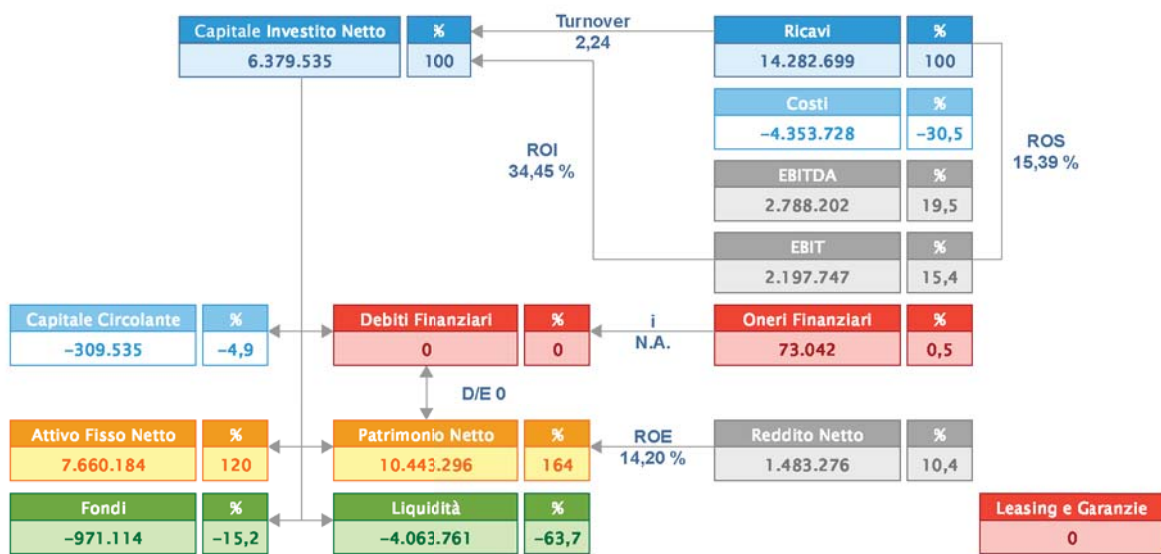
| Capitale Investito Netto | % |
|---|---|
| 6.379.535 | 100 |

Turnover
2,24

| Ricavi | % |
|---|---|
| 14.282.699 | 100 |

| Costi | % |
|---|---|
| -4.353.728 | -30,5 |

ROI
34,45 %

ROS
15,39 %

| EBITDA | % |
|---|---|
| 2.788.202 | 19,5 |

| EBIT | % |
|---|---|
| 2.197.747 | 15,4 |

| Capitale Circolante | % |
|---|---|
| -309.535 | -4,9 |

| Debiti Finanziari | % |
|---|---|
| 0 | 0 |

i
N.A.

| Oneri Finanziari | % |
|---|---|
| 73.042 | 0,5 |

D/E 0

| Attivo Fisso Netto | % |
|---|---|
| 7.660.184 | 120 |

| Patrimonio Netto | % |
|---|---|
| 10.443.296 | 164 |

ROE
14,20 %

| Reddito Netto | % |
|---|---|
| 1.483.276 | 10,4 |

| Fondi | % |
|---|---|
| -971.114 | -15,2 |

| Liquidità | % |
|---|---|
| -4.063.761 | -63,7 |

| Leasing e Garanzie |
|---|
| 0 |